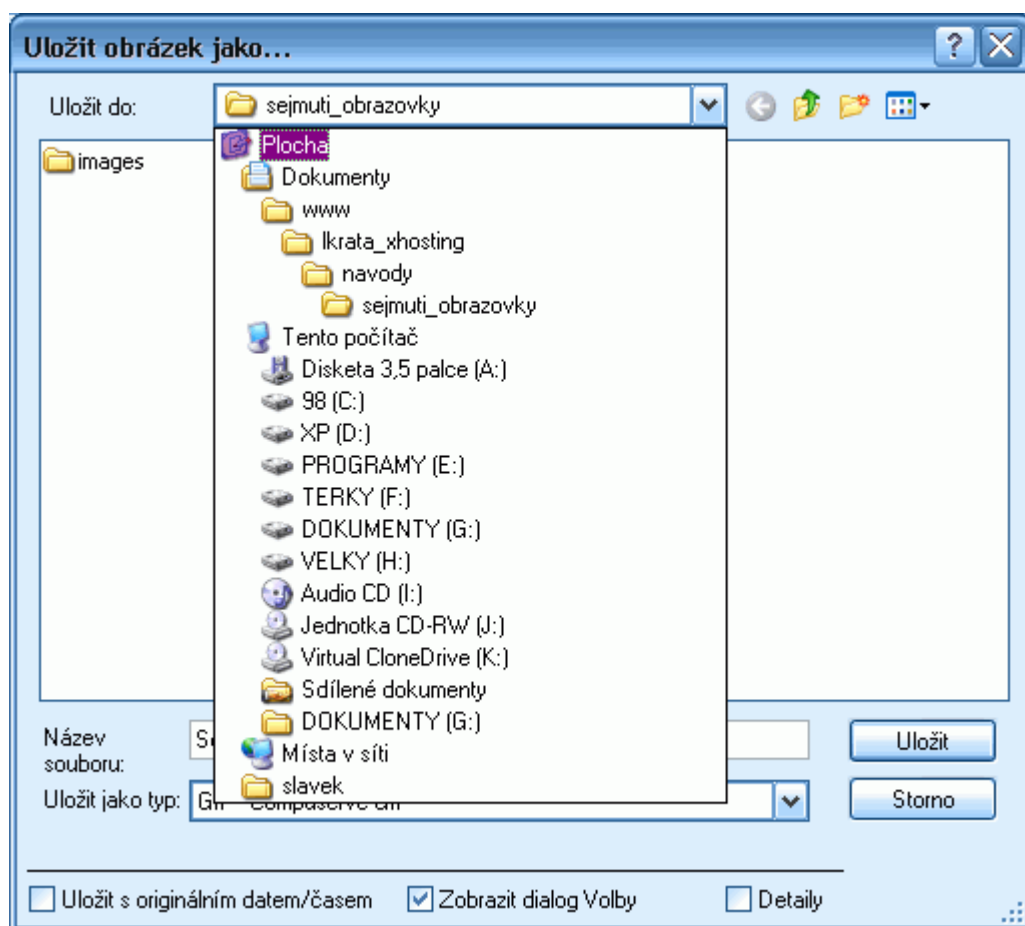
Uložit obrázek jako...

Uložit do: sejmuti_obrazovky

images

Plocha
Dokumenty
www
lkrata_xhosting
navody
sejmuti_obrazovky
Tento počítač
Disketa 3,5 palce (A:)
98 (C:)
XP (D:)
PROGRAMY (E:)
TERKY (F:)
DOKUMENTY (G:)
VELKY (H:)
Audio CD (I:)
Jednotka CD-RW (J:)
Virtual CloneDrive (K:)
Sdílené dokumenty
DOKUMENTY (G:)
Místa v síti
slavek

Název souboru: S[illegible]

Uložit jako typ: Gi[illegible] CompuServe GIF

Uložit

Storno

Uložit s originálním datem/časem

Zobrazit dialog Volby

Detaily